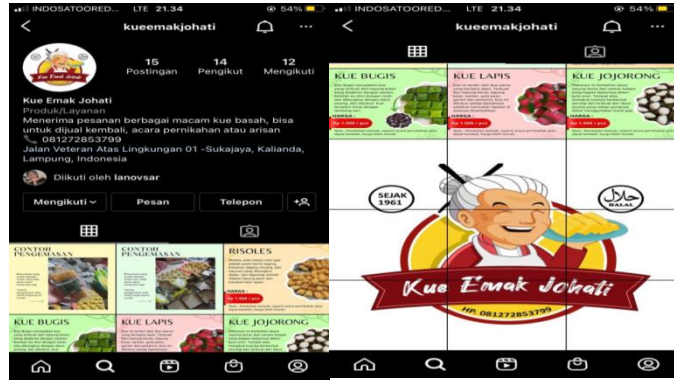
INDOSATOORED... LTE 21.34 54%

kueemakjohati

Kue Emak Johati

15 Postingan

14 Pengikut

12 Mengikuti

Kue Emak Johati
Produk/Layanan
Menerima pesanan berbagai macam kue basah, bisa untuk dijual kembali, acara pernikahan atau arisan
📞 081272853799
Jalan Veteran Atas Lingkungan 01 -Sukajaya, Kalianda, Lampung, Indonesia

Diikuti oleh lanovsar

Mengikuti

Pesan

Telepon

CONTOH PENGEMASAN

CONTOH PENGEMASAN

RISOLES

KUE BUGIS

KUE LAPIS

KUE JOJORONG

INDOSATOORED... LTE 21.34 54%

kueemakjohati

KUE BUGIS

KUE LAPIS

KUE JOJORONG

HARGA :

Rp 1.000 / pcs

SEJAK 1961

HALAL

Kue Emak Johati

HP. 081272853799